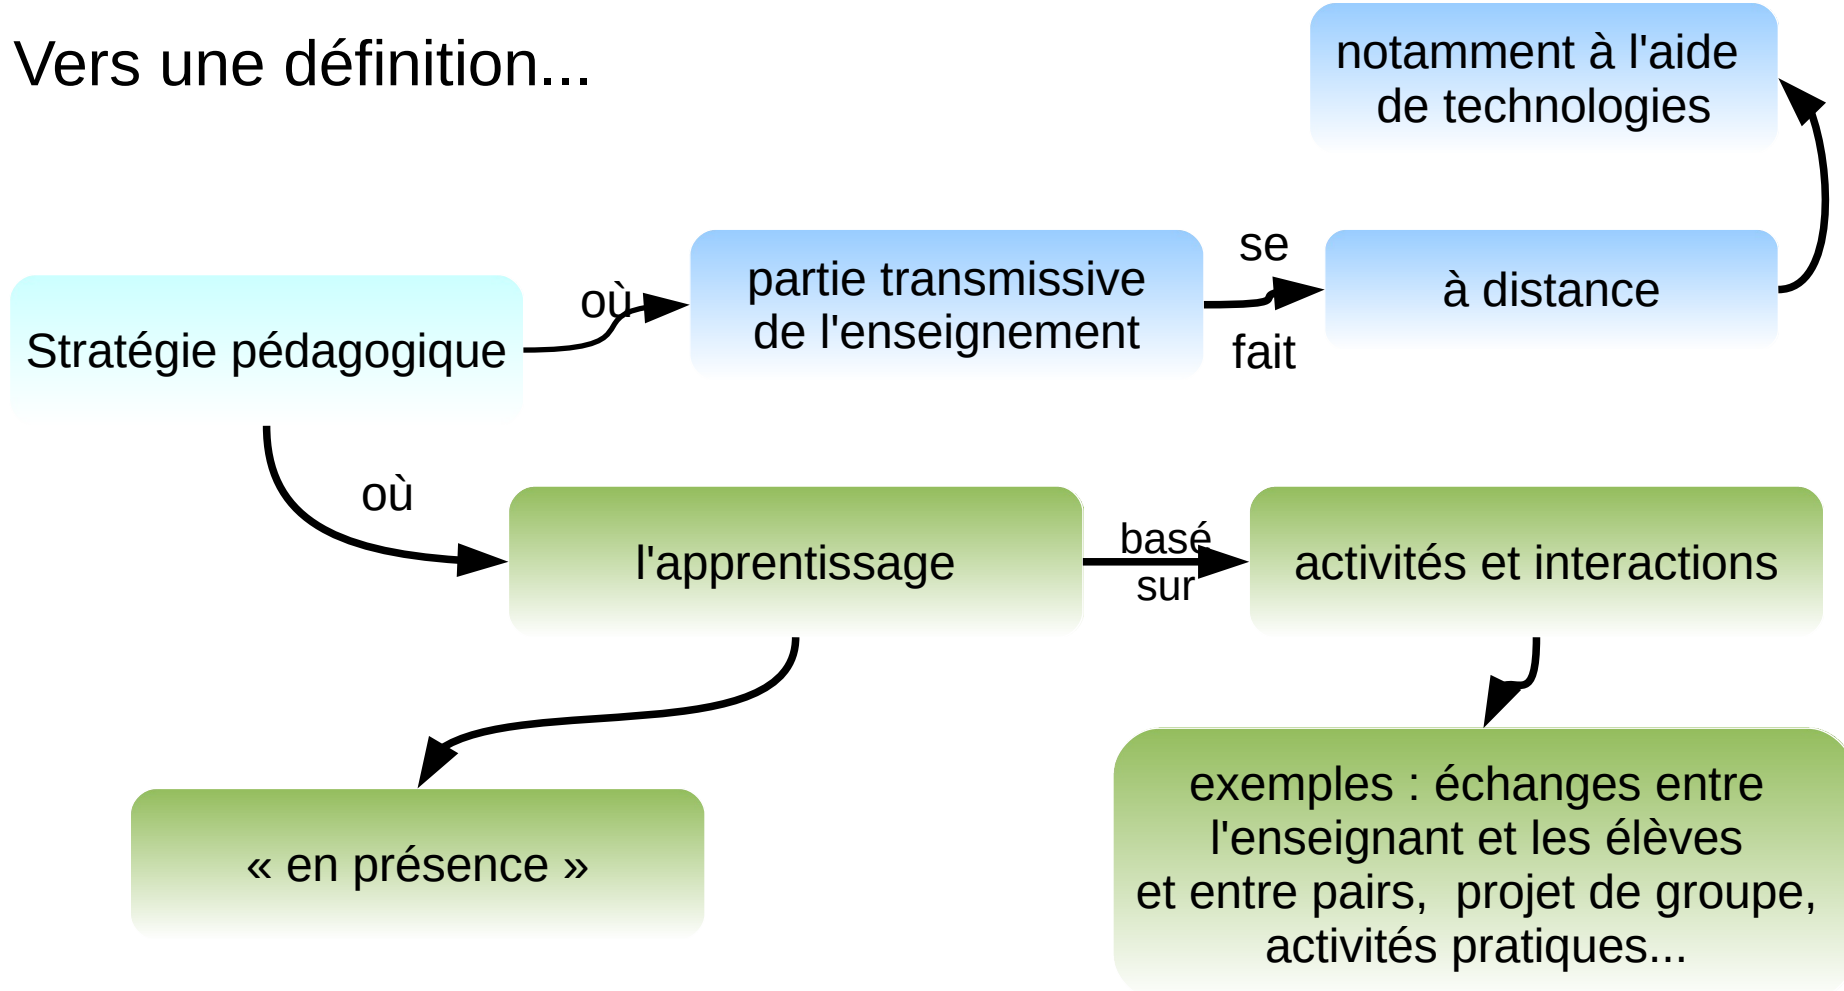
Vers une définition...

notamment à l'aide de technologies

Stratégie pédagogique

où

partie transmissive de l'enseignement

se fait

à distance

où

l'apprentissage

basé sur

activités et interactions

« en présence »

exemples : échanges entre l'enseignant et les élèves et entre pairs, projet de groupe, activités pratiques...